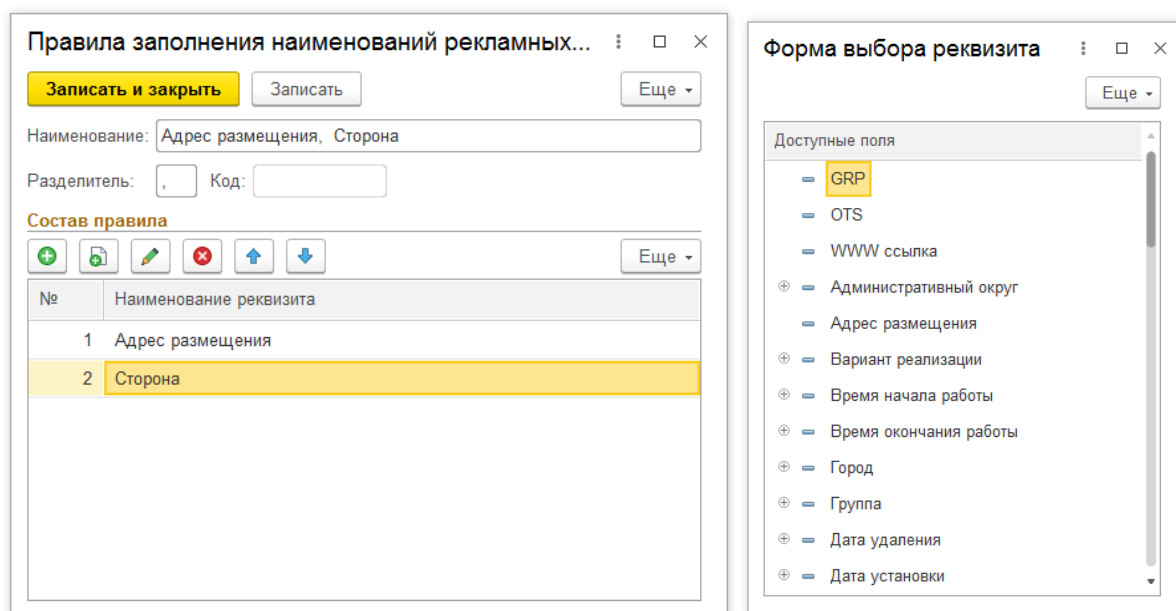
Правила заполнения наименований рекламных...

Записать и закрыть | Записать | Еще

Наименование: Адрес размещения, Сторона

Разделитель: , Код:

Состав правила

Еще

| № | Наименование реквизита |
|---|---|
| 1 | Адрес размещения |
| 2 | Сторона |

Форма выбора реквизита

Еще

Доступные поля

GRP
OTS
WWW ссылка
Административный округ
Адрес размещения
Вариант реализации
Время начала работы
Время окончания работы
Город
Группа
Дата удаления
Дата установки